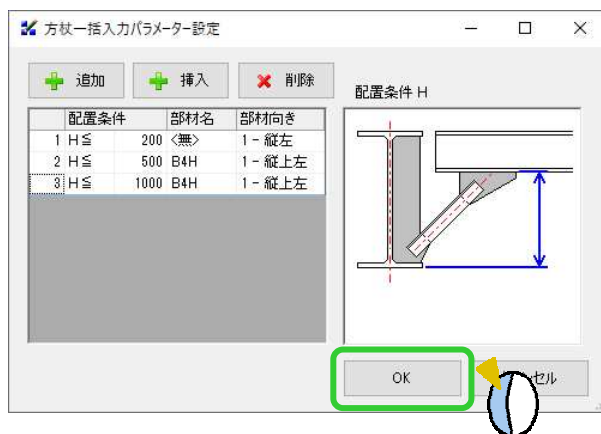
方杖一括入力パラメーター設定

追加　挿入　削除

配置条件 H

| | 配置条件 | | 部材名 | 部材向き |
|---|---|---|---|---|
| 1 | H≦ | 200 | <無> | 1 - 縦左 |
| 2 | H≦ | 500 | B4H | 1 - 縦上左 |
| 3 | H≦ | 1000 | B4H | 1 - 縦上左 |

OK　セル